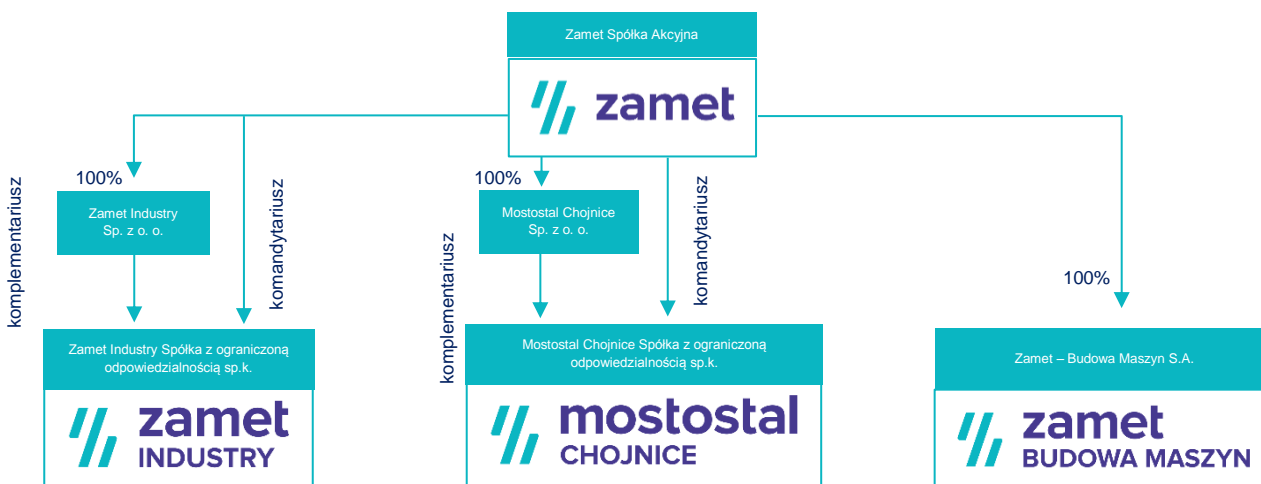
Zamet Spółka Akcyjna

zamet

komplementariusz

100%

Zamet Industry Sp. z o. o.

komandytariusz

Zamet Industry Spółka z ograniczoną odpowiedzialnością sp.k.

zamet INDUSTRY

100%

komplementariusz

Mostostal Chojnice Sp. z o. o.

komandytariusz

Mostostal Chojnice Spółka z ograniczoną odpowiedzialnością sp.k.

mostostal CHOJNICE

100%

Zamet – Budowa Maszyn S.A.

zamet BUDOWA MASZYN